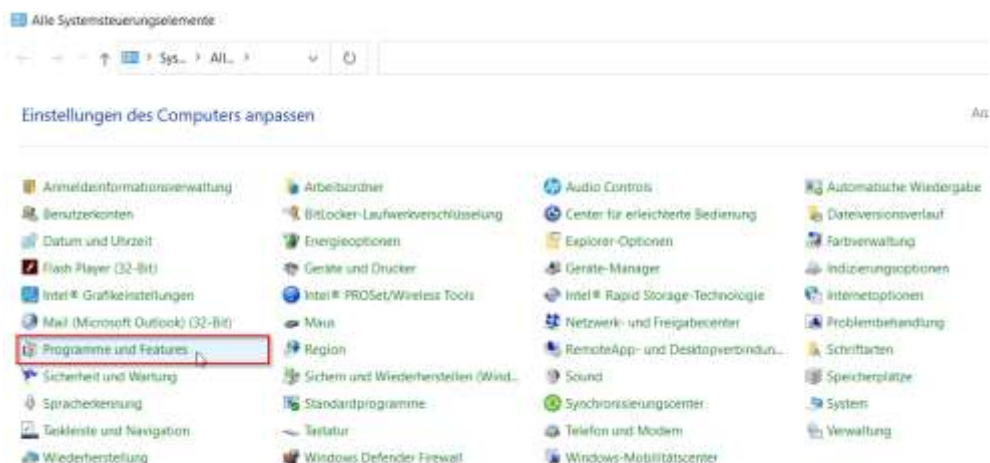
Alle Systemsteuerungselemente

Sys... > All... >

Einstellungen des Computers anpassen

An

Anmeldeinformationsverwaltung
Benutzerkonten
Datum und Uhrzeit
Flash Player (32-Bit)
Intel® Grafikeinstellungen
Mail (Microsoft Outlook) (32-Bit)
Programme und Features
Sicherheit und Wartung
Spracherkennung
Taskleiste und Navigation
Wiederherstellung

Arbeitsordner
BitLocker-Laufwerkverschlüsselung
Energieoptionen
Geräte und Drucker
Intel® PROSet/Wireless Tools
Maus
Region
Sichern und Wiederherstellen (Wind...
Standardprogramme
Tastatur
Windows Defender Firewall

Audio Controls
Center für erleichterte Bedienung
Explorer-Optionen
Geräte-Manager
Intel® Rapid Storage-Technologie
Netzwerk- und Freigabecenter
RemoteApp- und Desktopverbindun...
Sound
Synchronisierungscenter
Telefon und Modem
Windows-Mobilitätscenter

Automatische Wiedergabe
Dateiversionsverlauf
Farbverwaltung
Indizierungsoptionen
Internetoptionen
Problembehandlung
Schriftarten
Speicherplätze
System
Verwaltung